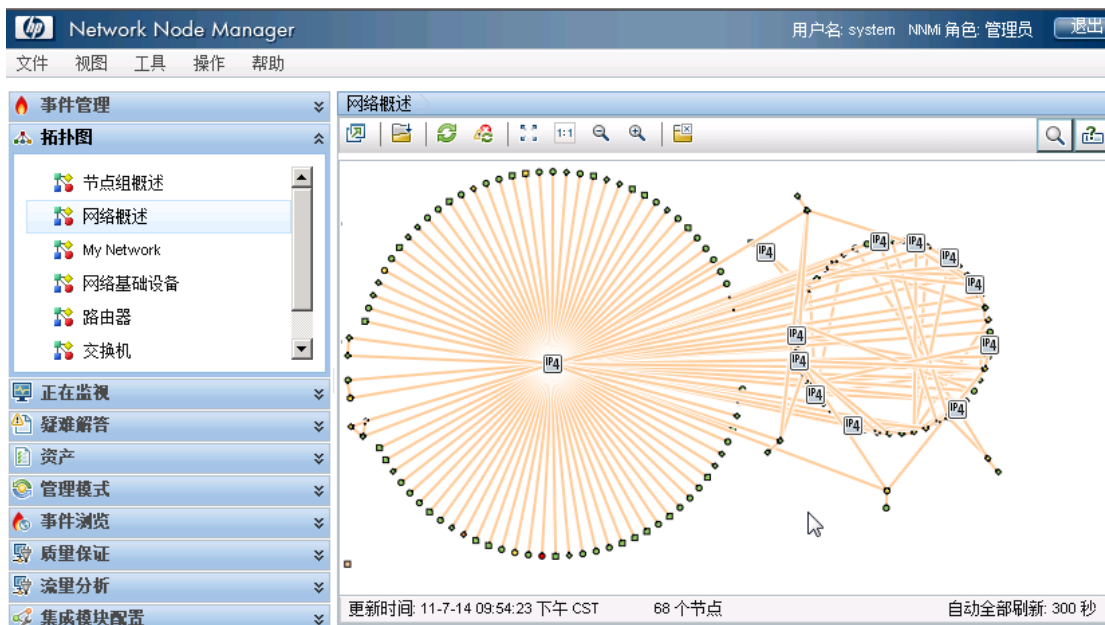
hp Network Node Manager

用户名: system NNMi 角色: 管理员 退出

文件 视图 工具 操作 帮助

事件管理
拓扑图
节点组概述
网络概述
My Network
网络基础设备
路由器
交换机
正在监视
疑难解答
资产
管理模式
事件浏览
质量保证
流量分析
集成模块配置

网络概述

1:1

IP4
IP4
IP4
IP4
IP4
IP4
IP4
IP4
IP4
IP4
IP4
IP4

更新时间: 11-7-14 09:54:23 下午 CST
68 个节点
自动全部刷新: 300 秒